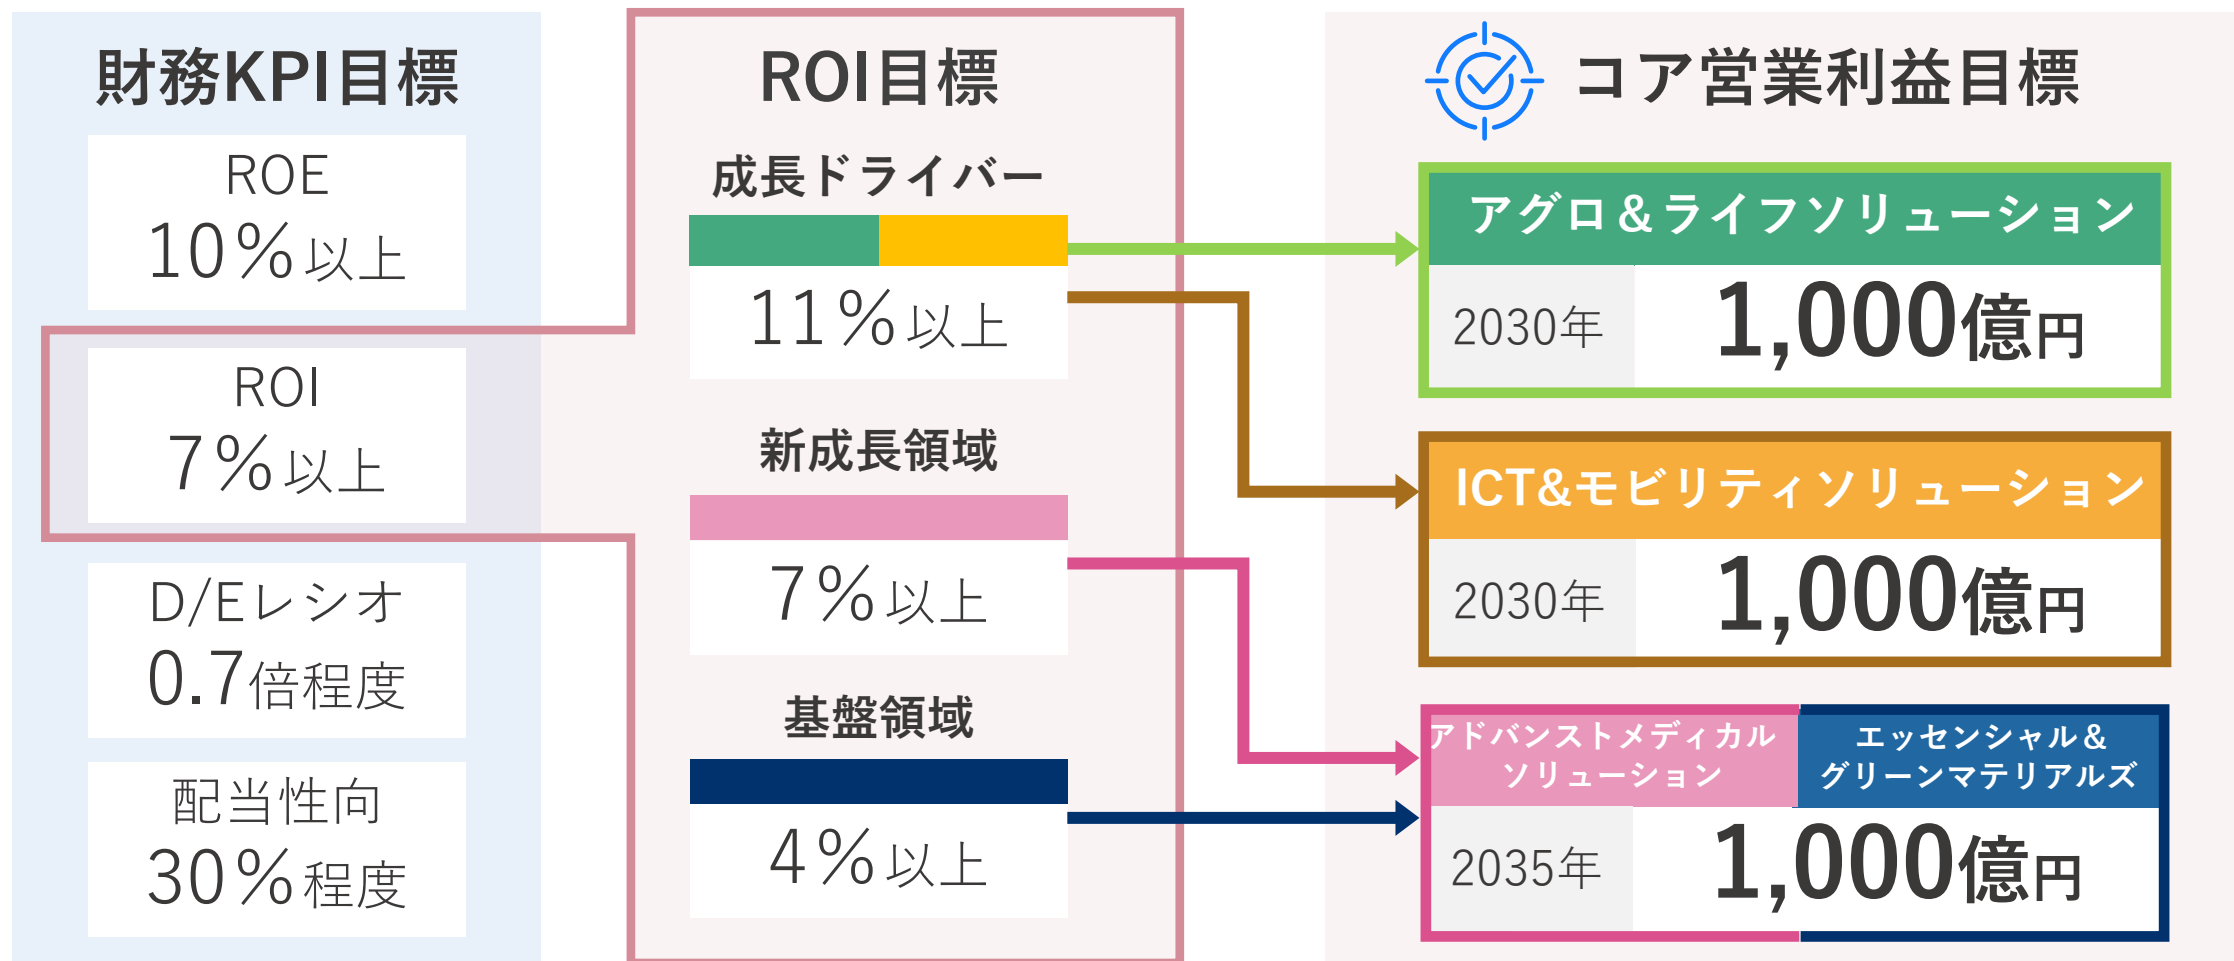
財務KPI目標

ROE
10％以上

ROI
7％以上

D/Eレシオ
0.7倍程度

配当性向
30％程度

ROI目標

成長ドライバー
11％以上

新成長領域
7％以上

基盤領域
4％以上

コア営業利益目標

アグロ＆ライフソリューション
2030年 1,000億円

ICT&モビリティソリューション
2030年 1,000億円

アドバンストメディカルソリューション
エッセンシャル＆グリーンマテリアルズ
2035年 1,000億円